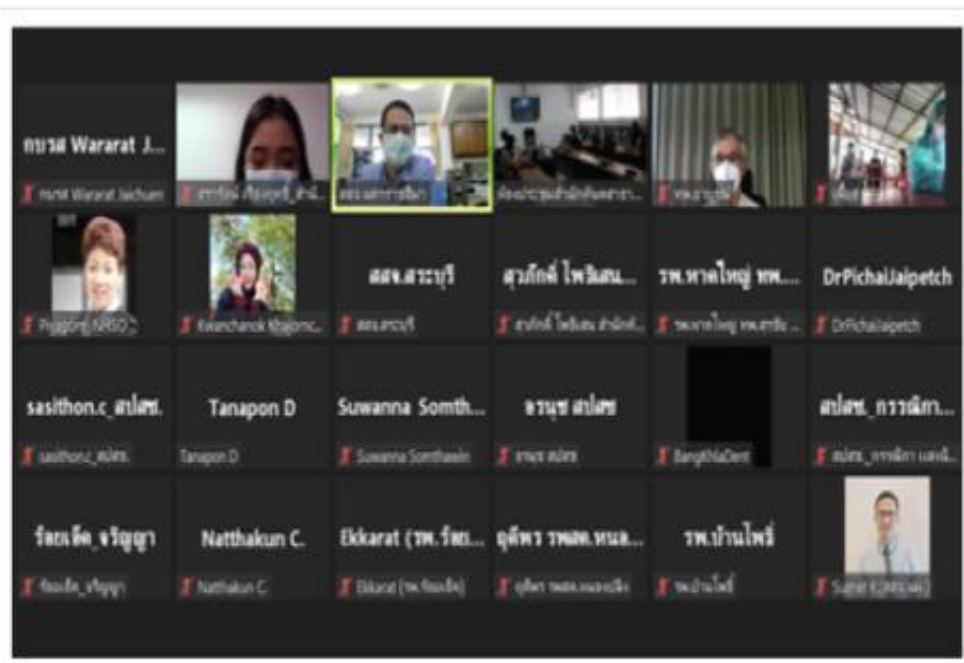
กบวส Wararat J...
กบวส Wararat Jaichuen
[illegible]
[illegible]
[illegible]
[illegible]
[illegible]

Prapong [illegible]
Kwanchanok Khajonc...
สสจ.สระบุรี
สสจ.สระบุรี
สุภภักดิ์ โพธิ์แสน...
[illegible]
รพ.หาดใหญ่ พพ....
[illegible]
DrPichaiJaipetch
DrPichaiJaipetch

sasithon.c_สปสช.
sasithon.c_สปสช.
Tanapon D
Tanapon D
Suwanna Somth...
Suwanna Somthawin
อรนุช สปสช
อรนุช สปสช
BangKhlaDent
สปสช._กรรณิกา...
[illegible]

ร้อยเอ็ด_จริญญา
ร้อยเอ็ด_จริญญา
Natthakun C.
Natthakun C.
Ekkarat (รพ.ร้อย...
Ekkarat (รพ.ร้อยเอ็ด)
ฤดีพร รพสต.หนอ...
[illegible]
รพ.บ้านโพธิ์
รพ.บ้านโพธิ์
Sujint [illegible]